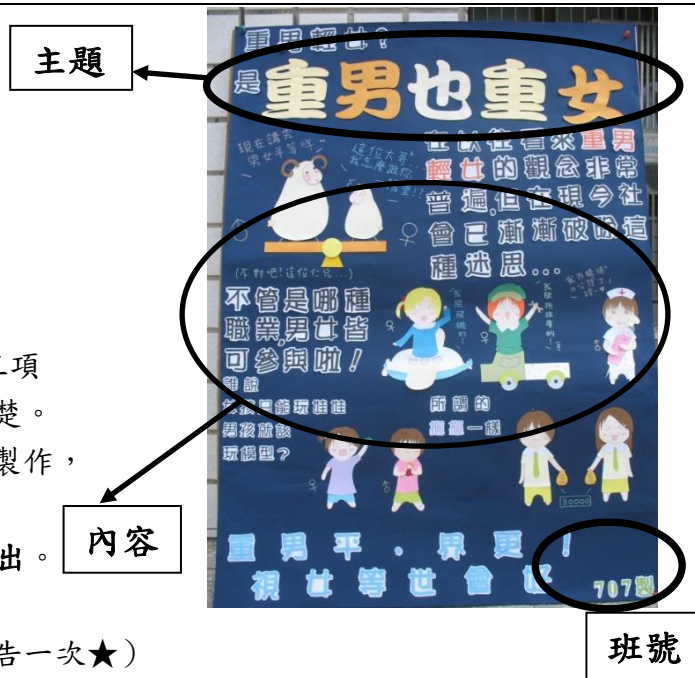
主題

重男輕女?

是重男也重女

現在講究男女平等唷~

這位大哥,你怎麼了?

在以往看來重男輕女的觀念非常普遍,但在現今社會已漸漸破除這種迷思...

(不對吧!這位仁兄...)

不管是哪種職業男女皆可參與啦!

誰說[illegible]只能玩娃娃男孩就該玩模型?

所謂的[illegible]一樣

工項

楚。

製作,

出。

內容

重男平,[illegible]

視女等世會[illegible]

707製

告一次★)

班號